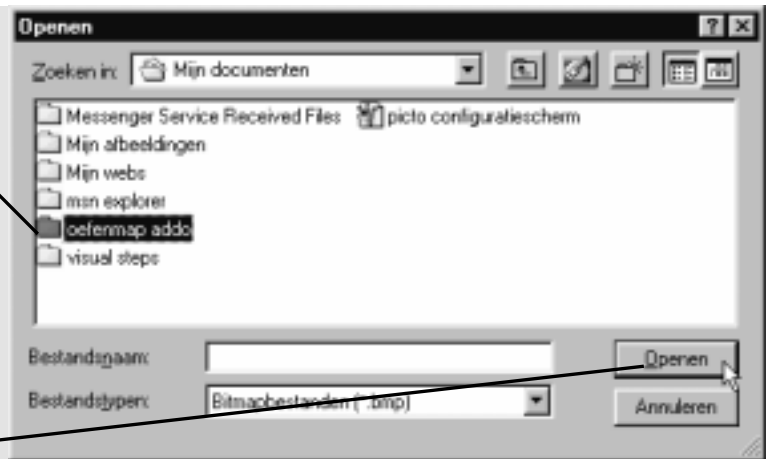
Openen

Zoeken in: Mijn documenten

Messenger Service Received Files
picto configuratiescherm
Mijn afbeeldingen
Mijn webs
msn explorer
oefenmap addo
visual steps

Bestandsnaam:
Bestandstypen: Bitmapbestanden (*.bmp)

Openen
Annuleren